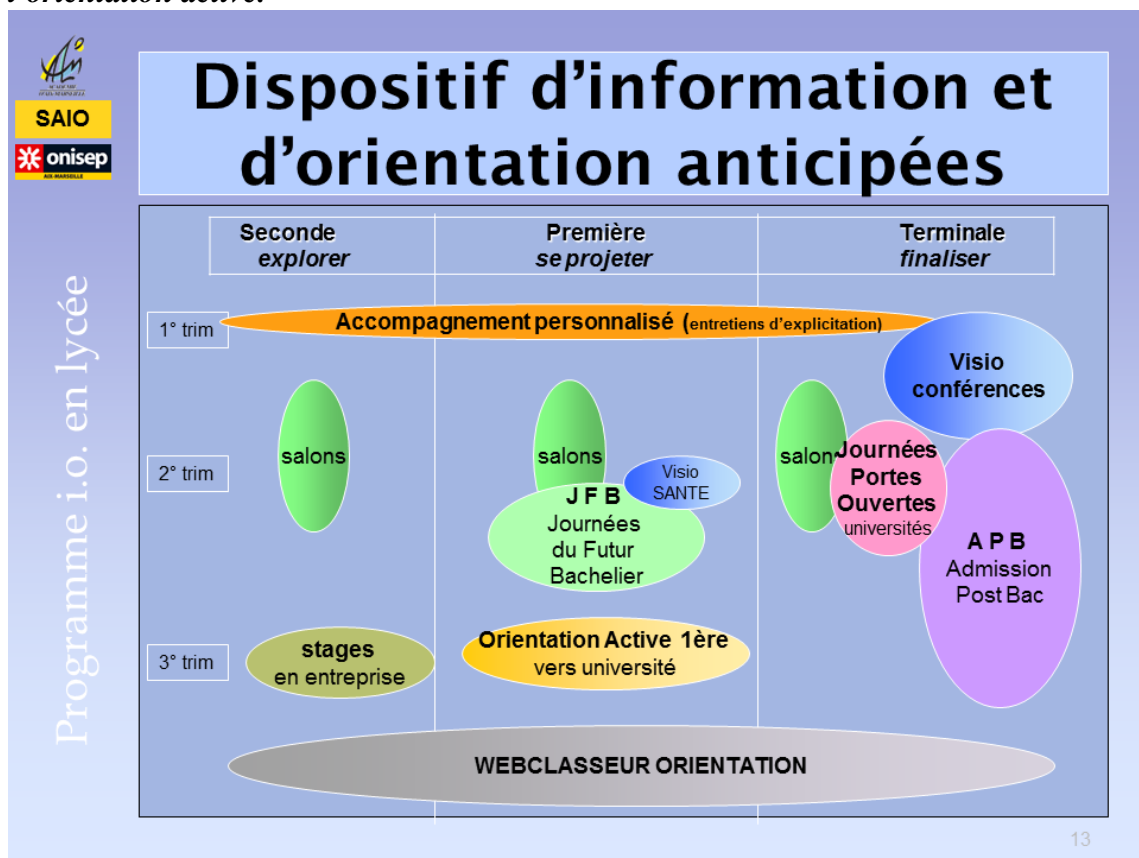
l'orientation active.

SAIO

onisep

Dispositif d'information et d'orientation anticipées

Programme i.o. en lycée

| Seconde *explorer* | Première *se projeter* | Terminale *finaliser* |
|---|---|---|

1° trim

Accompagnement personnalisé (entretiens d'explicitation)

Visio conférences

2° trim

salons

salons

Visio SANTE

J F B Journées du Futur Bachelier

salon

Journées Portes Ouvertes universités

A P B Admission Post Bac

3° trim

stages en entreprise

Orientation Active 1ère vers université

WEBCLASSEUR ORIENTATION

13